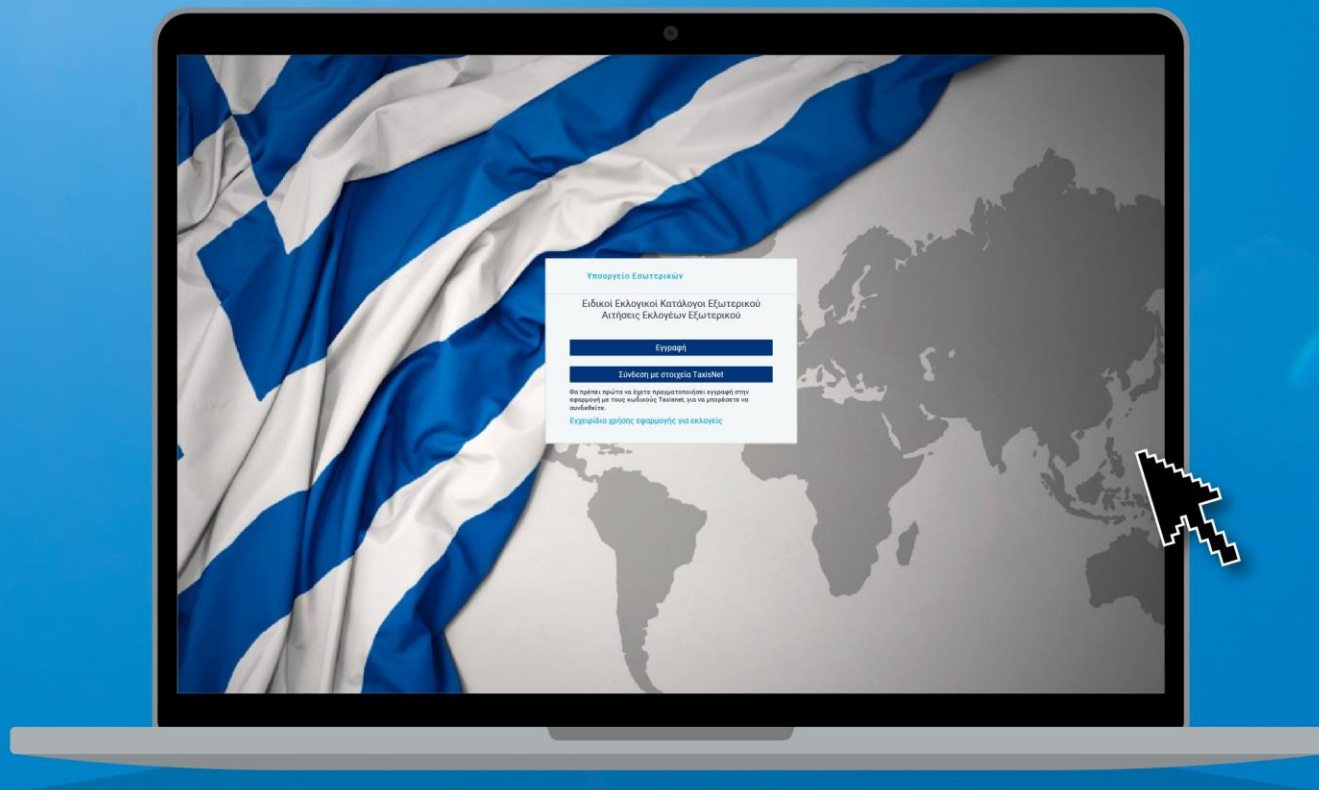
Υπουργείο Εσωτερικών

Ειδικοί Εκλογικοί Κατάλογοι Εξωτερικού
Αιτήσεις Εκλογέων Εξωτερικού

Εγγραφή

Σύνδεση με στοιχεία TaxisNet

Θα πρέπει πρώτα να έχετε πραγματοποιήσει εγγραφή στην εφαρμογή με τους κωδικούς Taxisnet, για να μπορέσετε να συνδεθείτε.

Εγχειρίδιο χρήσης εφαρμογής για εκλογείς